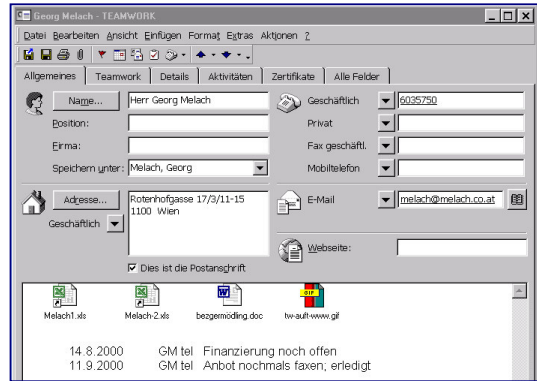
Georg Melach - TEAMWORK

Datei Bearbeiten Ansicht Einfügen Format Extras Aktionen ?

Allgemeines | Teamwork | Details | Aktivitäten | Zertifikate | Alle Felder

Name... Herr Georg Melach
Position:
Firma:
Speichern unter: Melach, Georg

Geschäftlich 6035750
Privat
Fax geschäftl.
Mobiltelefon

Adresse... Rotenhofgasse 17/3/11-15
1100 Wien
Geschäftlich

Dies ist die Postanschrift

E-Mail melach@melach.co.at

Webseite:

Melach1.xls
Melach-2.xls
bezgermödling.doc
tw-auft-www.gif

14.8.2000 GM tel Finanzierung noch offen
11.9.2000 GM tel Anbot nochmals faxen; erledigt